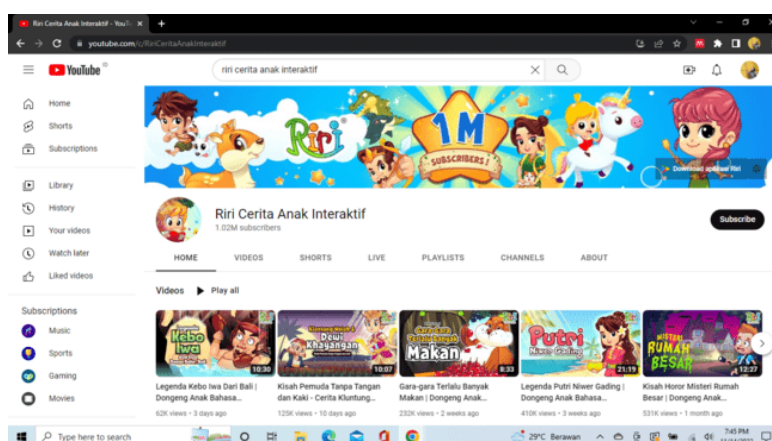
Riri Cerita Anak Interaktif - YouTu
youtube.com/c/RiriCeritaAnakInteraktif

YouTube ID
riri cerita anak interaktif

Home
Shorts
Subscriptions
Library
History
Your videos
Watch later
Liked videos
Subscriptions
Music
Sports
Gaming
Movies

Riri
1M
SUBSCRIBERS!
Download aplikasi Riri

Riri Cerita Anak Interaktif
1.02M subscribers
Subscribe

HOME
VIDEOS
SHORTS
LIVE
PLAYLISTS
CHANNELS
ABOUT

Videos
Play all

Kebo Iwa
10:30
Legenda Kebo Iwa Dari Bali | Dongeng Anak Bahasa...
62K views • 3 days ago

Dewi Khayangan
10:07
Kisah Pemuda Tanpa Tangan dan Kaki - Cerita Kluntung...
125K views • 10 days ago

Makan
8:33
Gara-gara Terlalu Banyak Makan | Dongeng Anak...
232K views • 2 weeks ago

Putri Niwer Gading
21:19
Legenda Putri Niwer Gading | Dongeng Anak Bahasa...
410K views • 3 weeks ago

Misteri Rumah Besar
12:27
Kisah Horor Misteri Rumah Besar | Dongeng Anak...
531K views • 1 month ago

Type here to search
29°C Berawan
7:45 PM